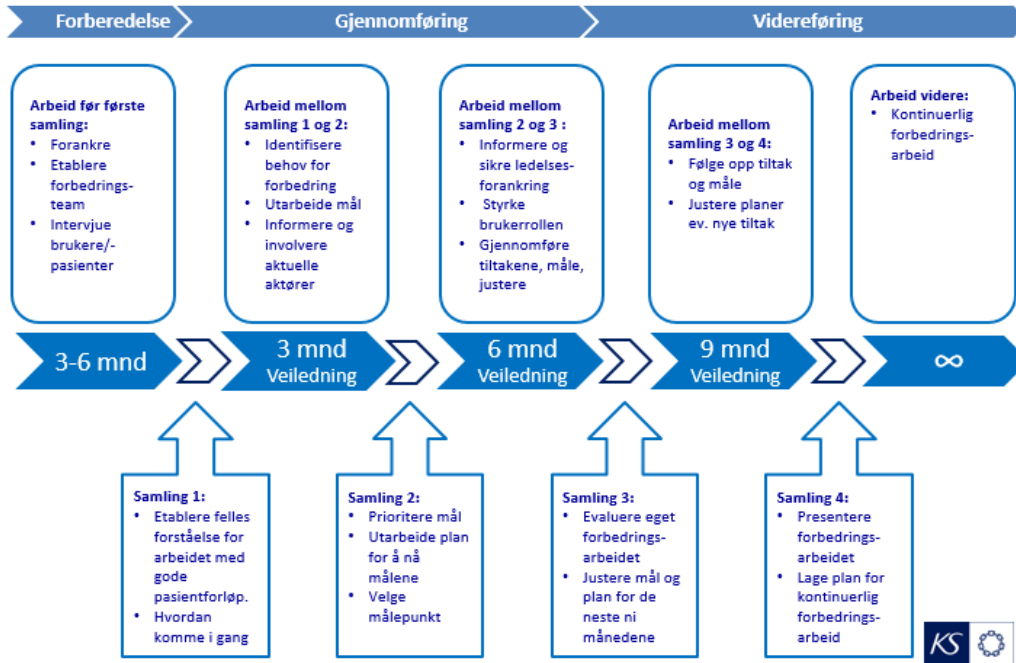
Forberedelse

Gjennomføring

Videreføring

Arbeid før første samling:
• Forankre
• Etablere forbedringsteam
• Intervjue brukere/-pasienter

Arbeid mellom samling 1 og 2:
• Identifisere behov for forbedring
• Utarbeide mål
• Informere og involvere aktuelle aktører

Arbeid mellom samling 2 og 3 :
• Informere og sikre ledelsesforankring
• Styrke brukerrollen
• Gjennomføre tiltakene, måle, justere

Arbeid mellom samling 3 og 4:
• Følge opp tiltak og måle
• Justere planer ev. nye tiltak

Arbeid videre:
• Kontinuerlig forbedringsarbeid

3-6 mnd

3 mnd
Veiledning

6 mnd
Veiledning

9 mnd
Veiledning

∞

Samling 1:
• Etablere felles forståelse for arbeidet med gode pasientforløp.
• Hvordan komme i gang

Samling 2:
• Prioritere mål
• Utarbeide plan for å nå målene
• Velge målepunkt

Samling 3:
• Evaluere eget forbedringsarbeidet
• Justere mål og plan for de neste ni månedene

Samling 4:
• Presentere forbedringsarbeidet
• Lage plan for kontinuerlig forbedringsarbeid

KS